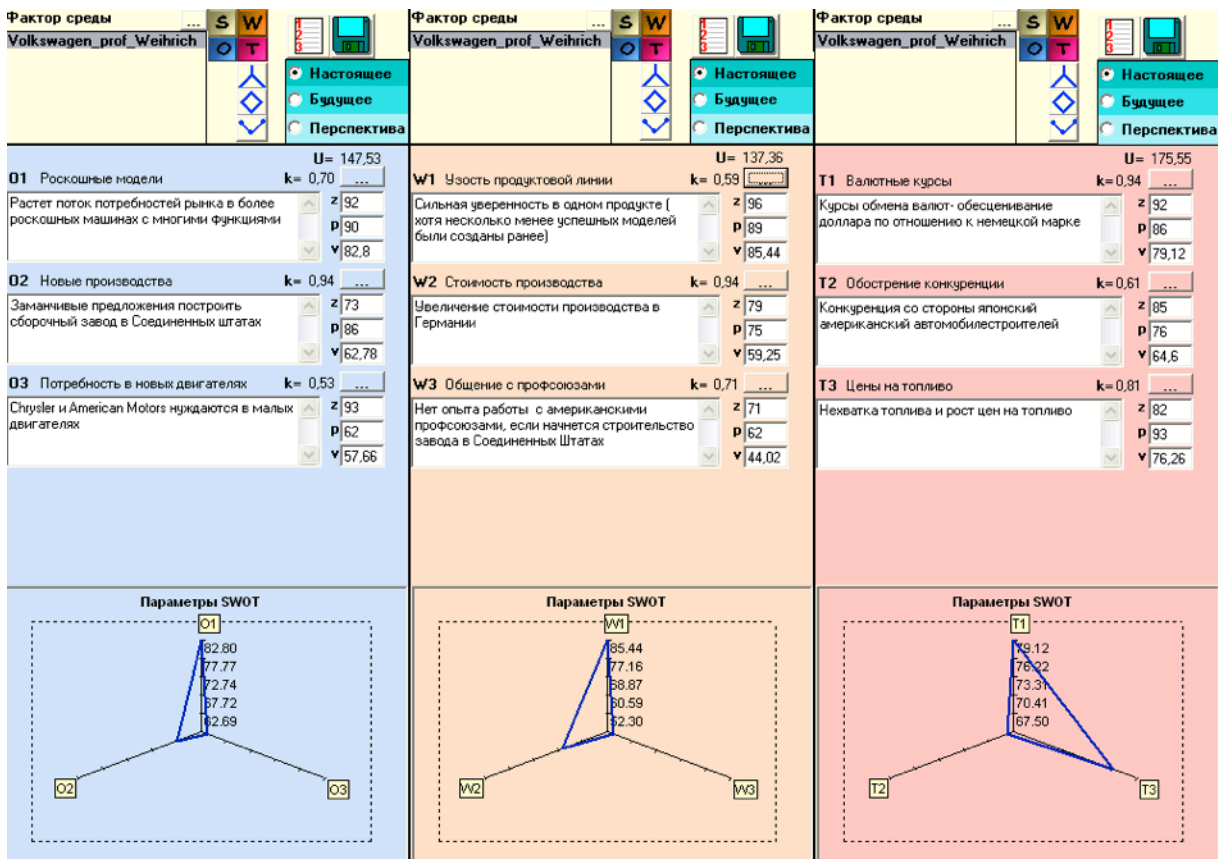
Фактор среды ...
Volkswagen_prof_Weihrich
S W
O T
Настоящее
Будущее
Перспектива

U= 147,53
O1 Роскошные модели k= 0,70 ...
Растет поток потребностей рынка в более роскошных машинах с многими функциями
z 92
p 90
v 82,8

O2 Новые производства k= 0,94 ...
Заманчивые предложения построить сборочный завод в Соединенных штатах
z 73
p 86
v 62,78

O3 Потребность в новых двигателях k= 0,53 ...
Chrysler и American Motors нуждаются в малых двигателях
z 93
p 62
v 57,66

Параметры SWOT
O1
82.80
77.77
72.74
67.72
62.69
O2
O3

Фактор среды ...
Volkswagen_prof_Weihrich
S W
O T
Настоящее
Будущее
Перспектива

U= 137,36
W1 Узость продуктовой линии k= 0,59 ...
Сильная уверенность в одном продукте ( хотя несколько менее успешных моделей были созданы ранее)
z 96
p 89
v 85,44

W2 Стоимость производства k= 0,94 ...
Увеличение стоимости производства в Германии
z 79
p 75
v 59,25

W3 Общение с профсоюзами k= 0,71 ...
Нет опыта работы с американскими профсоюзами, если начнется строительство завода в Соединенных Штатах
z 71
p 62
v 44,02

Параметры SWOT
W1
85.44
77.16
68.87
60.59
52.30
W2
W3

Фактор среды ...
Volkswagen_prof_Weihrich
S W
O T
Настоящее
Будущее
Перспектива

U= 175,55
T1 Валютные курсы k= 0,94 ...
Курсы обмена валют- обесценивание доллара по отношению к немецкой марке
z 92
p 86
v 79,12

T2 Обострение конкуренции k= 0,61 ...
Конкуренция со стороны японский американский автомобилестроителей
z 85
p 76
v 64,6

T3 Цены на топливо k= 0,81 ...
Нехватка топлива и рост цен на топливо
z 82
p 93
v 76,26

Параметры SWOT
T1
79.12
76.22
73.31
70.41
67.50
T2
T3